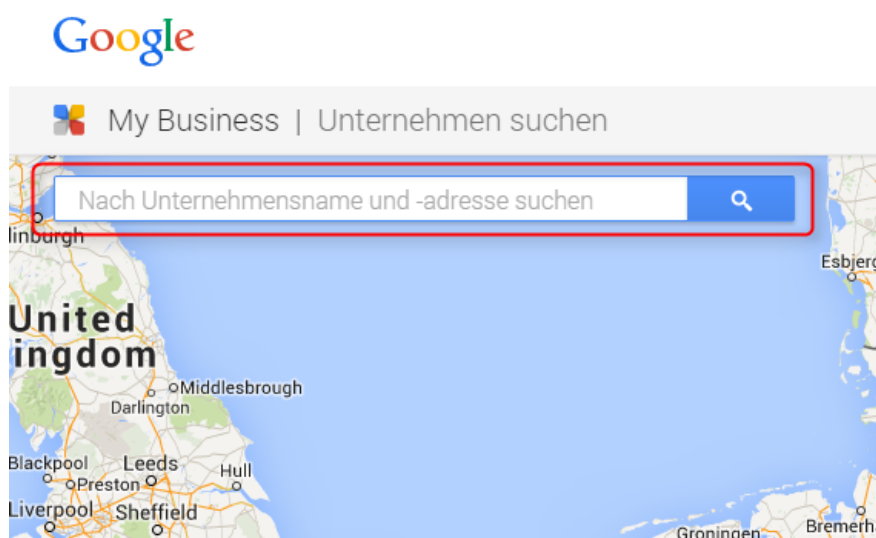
Google

My Business | Unternehmen suchen

Nach Unternehmensname und -adresse suchen

inburgh

United
ingdom

Middlesbrough
Darlington

Blackpool Leeds Hull
Preston
Liverpool Sheffield

Esbjerg

Groningen Bremerh